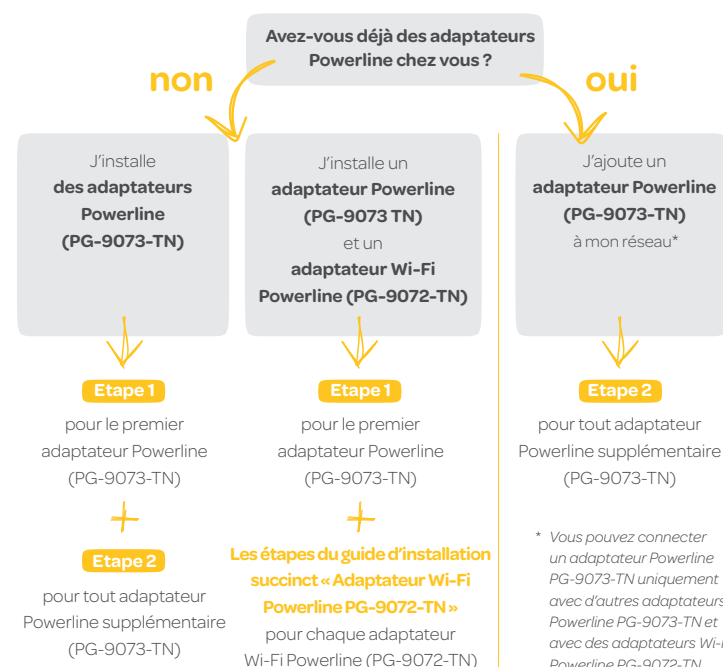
Avez-vous déjà des adaptateurs Powerline chez vous ?

non

oui

J'installe
des adaptateurs Powerline (PG-9073-TN)

J'installe un
adaptateur Powerline (PG-9073 TN)
et un
adaptateur Wi-Fi Powerline (PG-9072-TN)

J'ajoute un
adaptateur Powerline (PG-9073-TN)
à mon réseau*

Etape 1
pour le premier adaptateur Powerline (PG-9073-TN)

+

Etape 2
pour tout adaptateur Powerline supplémentaire (PG-9073-TN)

Etape 1
pour le premier adaptateur Powerline (PG-9073-TN)

+

Les étapes du guide d'installation succinct « Adaptateur Wi-Fi Powerline PG-9072-TN »
pour chaque adaptateur Wi-Fi Powerline (PG-9072-TN)

Etape 2
pour tout adaptateur Powerline supplémentaire (PG-9073-TN)

* Vous pouvez connecter un adaptateur Powerline PG-9073-TN uniquement avec d'autres adaptateurs Powerline PG-9073-TN et avec des adaptateurs Wi-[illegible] Powerline PG-9072-TN